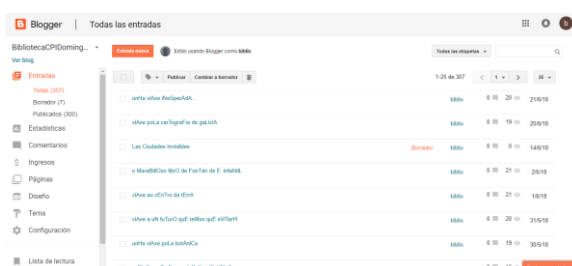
Blogger | Todas las entradas

BibliotecaCPIDoming... ▾
Ver blog

Entradas
Todas (307)
Borrador (7)
Publicados (300)
Estadísticas
Comentarios
Ingresos
Páginas
Diseño
Tema
Configuración
Lista de lectura

Entrada nueva
Estás usando Blogger como biblio

Todas las etiquetas ▾

Publicar | Cambiar a borrador

1-25 de 307 | 1 ▾ | 25 ▾

| | | | | |
|---|---|---|---|---|
| unHa viAxe iNeSperAdA... | | biblio | 0 20 | 21/6/18 |
| viAxe poLa canTograFía de gaLiciA | | biblio | 0 19 | 20/6/18 |
| Las Ciudades Invisibles | Borrador | biblio | 0 0 | 14/6/18 |
| o MaraBillOso librO de FonTán de E. infaNtiL | | biblio | 0 21 | 2/6/18 |
| viAxe ao cEnTro da tErrA | | biblio | 0 21 | 1/6/18 |
| viAxe a uN fuTurO quE teMes quE eVitArH | | biblio | 0 20 | 31/5/18 |
| unHa viAxe poLa botAniCa | | biblio | 0 19 | 30/5/18 |